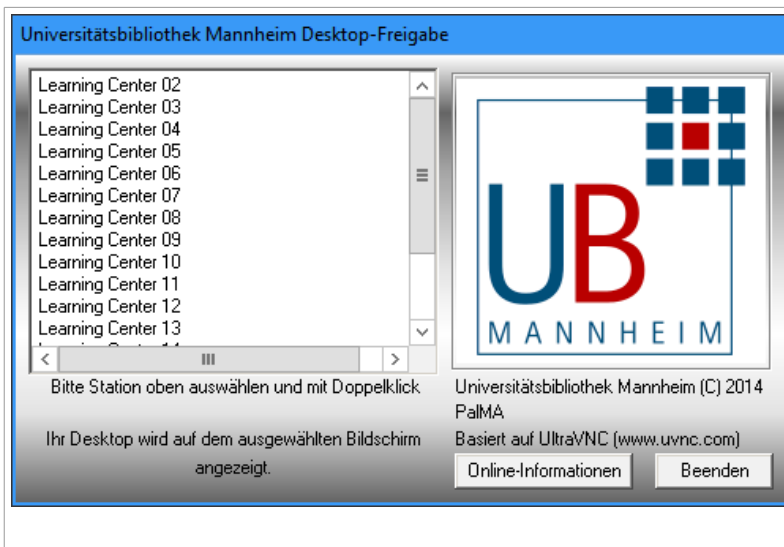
Universitätsbibliothek Mannheim Desktop-Freigabe

Learning Center 02
Learning Center 03
Learning Center 04
Learning Center 05
Learning Center 06
Learning Center 07
Learning Center 08
Learning Center 09
Learning Center 10
Learning Center 11
Learning Center 12
Learning Center 13
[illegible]

UB
MANNHEIM

Bitte Station oben auswählen und mit Doppelklick

Ihr Desktop wird auf dem ausgewählten Bildschirm angezeigt.

Universitätsbibliothek Mannheim (C) 2014
PalMA
Basiert auf UltraVNC (www.uvnc.com)

Online-Informationen
Beenden